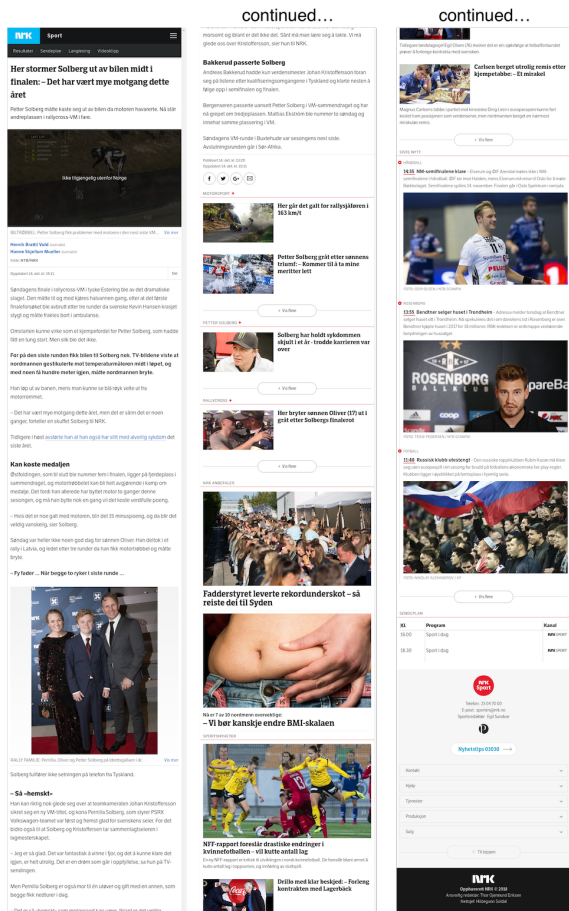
continued...

continued...

NRK Sport

Resultater Sendeplan Langrenn Videoklipp

Her stormer Solberg ut av bilen midt i finalen: – Det har vært mye motgang dette året

Petter Solberg måtte kaste seg ut av bilen da motoren havarerte. Nå står endreplassen i rallycross-VM i fare.

Ikke tilgjengelig utenfor Norge

Henrik Bratli Vold
Hanne Skjelbye Mueller

Solberg tufføker ikke sesongen på leiken fra Tyskland.

– Så «hemskt»

Bakkerud passerte Solberg

Her går det galt for rallysjåføren i 163 km/t

Petter Solberg gråt etter sønnens triumf: – Kommer til å ta mine meritter lett

Solberg har holdt sykdommen skjult i et år - trodde karrieren var over

Her bryter sønnen Oliver (17) ut i gråt etter Solbergs finalerot

Fadderstyret leverte rekordunderskot – så reiste dei til Syden

– Vi bør kanskje endre BMI-skalaen

NFF-rapport foreslår drastiske endringer i kvinnefotballen – vil kutte antall lag

Drillo med klar beskjed: – Forleng kontrakten med Lagerbäck

Carlsen berget utrolig remis etter kjempetabbe: – Et mirakel

14:35 NM-semifinalene klare

13:55 Bendtner selger huset i Trondheim

ROSENBORG BALLKLUB

11:48 Russisk klubb utestengt

Vis flere

SENDEPLAN

| Kl. | Program | Kanal |
|---|---|---|
| 16:00 | Sport i dag | NRK SPORT |
| 16:30 | Sport i dag | NRK SPORT |

NRK Sport

Nyhetstips 02030

Kontakt
Hjelp
Tjenester
Produksjon
Søg

Til toppen

NRK
Opphavsrett NRK © 2018